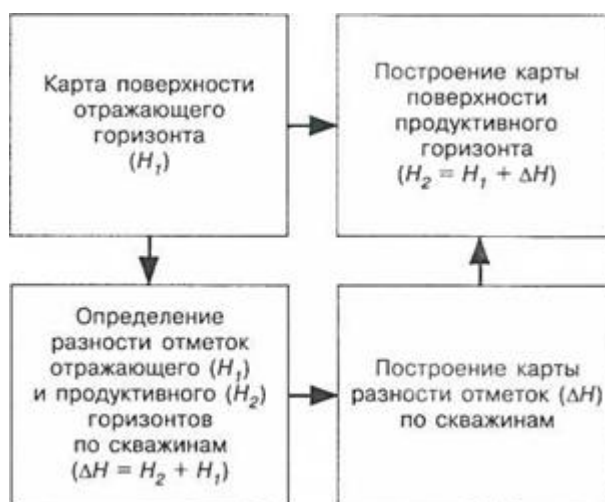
Карта поверхности отражающего горизонта ($H_1$)

Построение карты поверхности продуктивного горизонта ($H_2 = H_1 + \Delta H$)

Определение разности отметок отражающего ($H_1$) и продуктивного ($H_2$) горизонтов по скважинам ($\Delta H = H_2 + H_1$)

Построение карты разности отметок ($\Delta H$) по скважинам